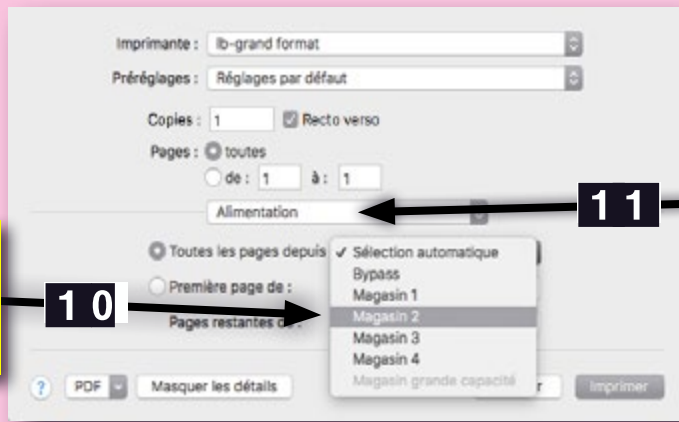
Imprimante : lb-grand format

Préréglages : Réglages par défaut

Copies : 1 Recto verso

Pages : toutes

de : 1 à : 1

Alimentation

11

Toutes les pages depuis

✓ Sélection automatique
Bypass
Magasin 1
Magasin 2
Magasin 3
Magasin 4
Magasin grande capacité

Première page de :

10

Pages restantes de :

? PDF Masquer les détails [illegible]r Imprimer